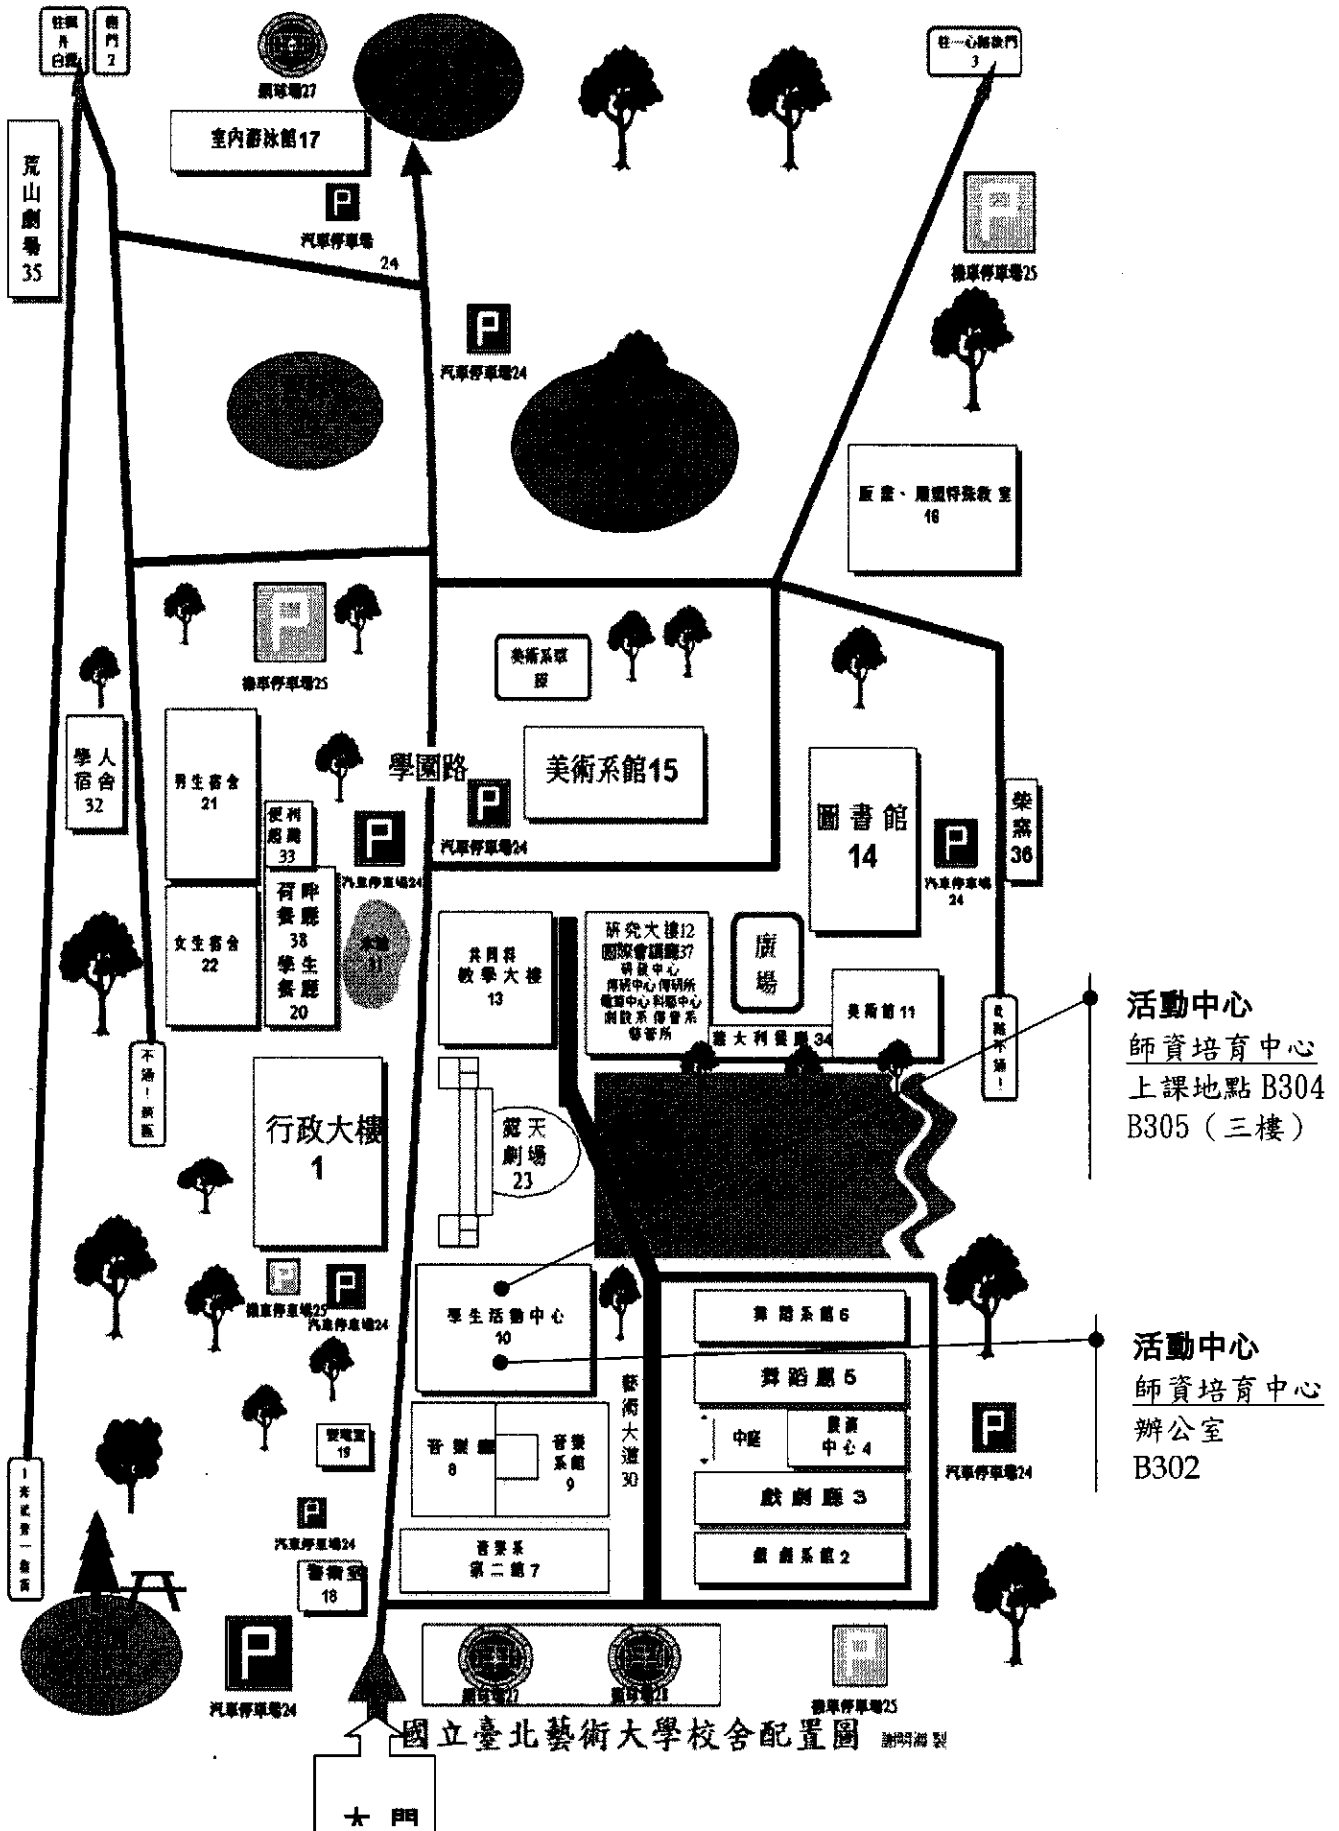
往關丹白鷺

後門2

網球場27

室內游泳館17

往一心路後門3

荒山劇場35

P

汽車停車場24

機車停車場25

汽車停車場24

版畫、雕塑特殊教室16

機車停車場25

美術系環藝

學人宿舍32

男生宿舍21

便利超商33

學園路

美術館15

汽車停車場24

圖書館14

榮富36

汽車停車場24

汽車停車場24

女生宿舍22

荷畔餐廳38

學生餐廳20

共同科教學大樓13

研究大樓12
國際會議廳37
研發中心
傳研中心 傳研所
電算中心 科藝中心
劇設系 傳音系
藝管所

廣場

美術館11

義大利餐廳34

活動中心
師資培育中心
上課地點 B304
B305（三樓）

不過！禁區

行政大樓1

露天劇場23

機車停車場25

汽車停車場24

學生活動中心10

舞蹈系館6

舞蹈廳5

活動中心
師資培育中心
辦公室
B302

中庭

展演中心4

汽車停車場24

變電室19

音樂廳8

音樂系館9

藝術大道30

戲劇廳3

汽車停車場24

戲劇系館2

音樂系第二館7

警衛室18

汽車停車場24

網球場27

籃球場21

機車停車場25

國立臺北藝術大學校舍配置圖

大門